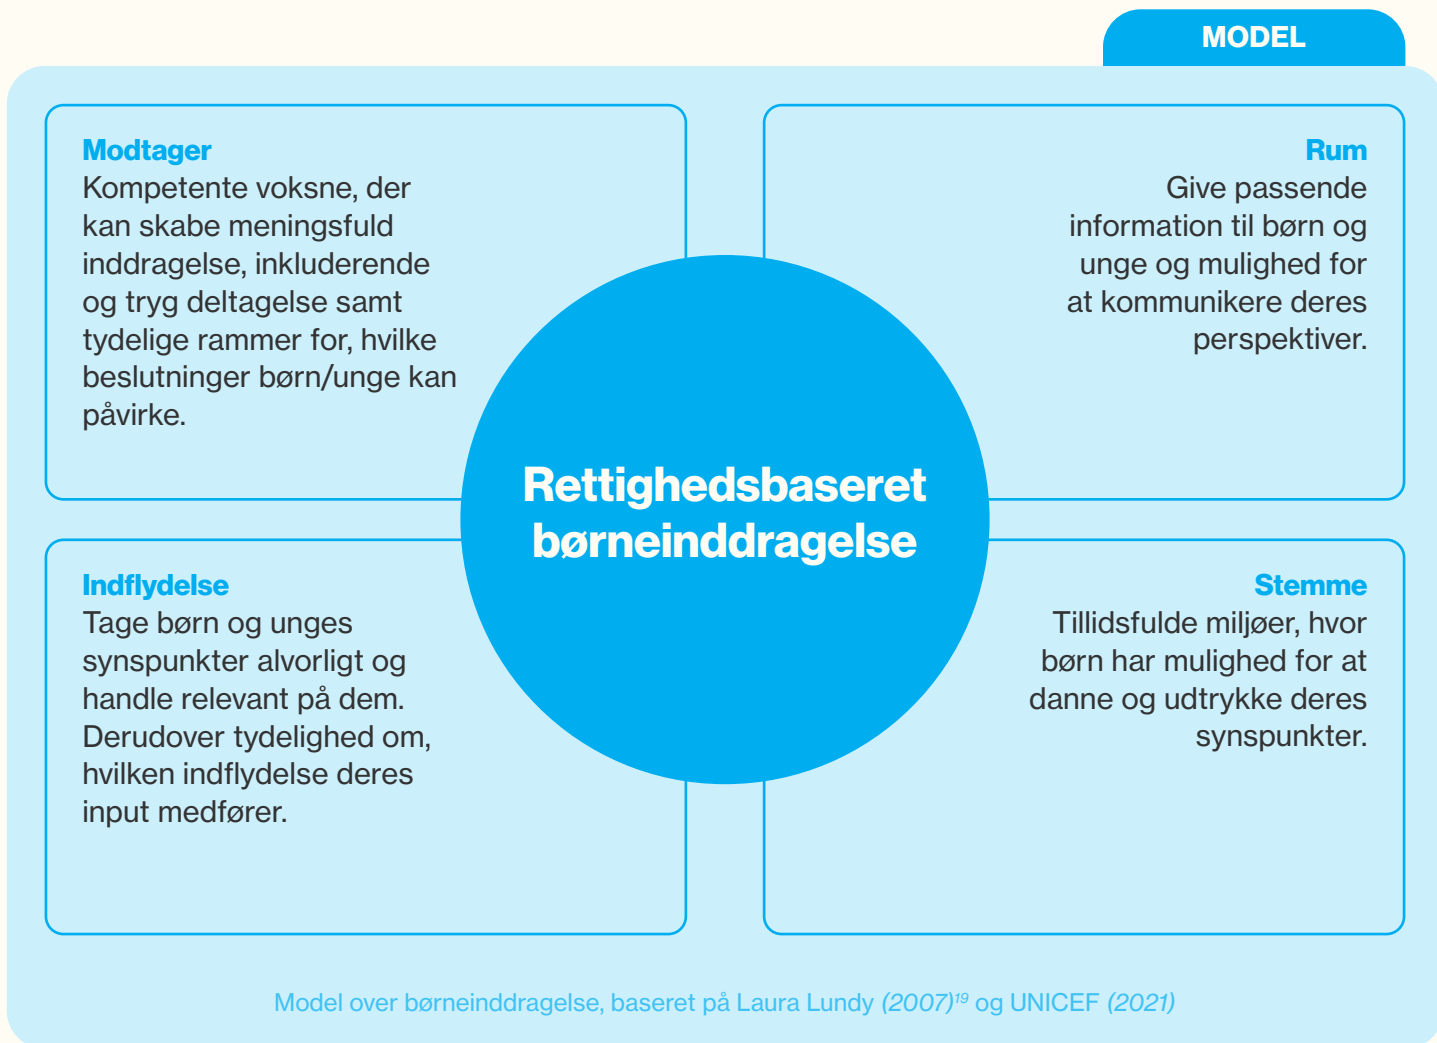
MODEL

Modtager
Kompetente voksne, der kan skabe meningsfuld inddragelse, inkluderende og tryg deltagelse samt tydelige rammer for, hvilke beslutninger børn/unge kan påvirke.

Rum
Give passende information til børn og unge og mulighed for at kommunikere deres perspektiver.

Rettighedsbaseret børneinddragelse

Indflydelse
Tage børn og unges synspunkter alvorligt og handle relevant på dem. Derudover tydelighed om, hvilken indflydelse deres input medfører.

Stemme
Tillidsfulde miljøer, hvor børn har mulighed for at danne og udtrykke deres synspunkter.

Model over børneinddragelse, baseret på Laura Lundy (2007)$^{19}$ og UNICEF (2021)